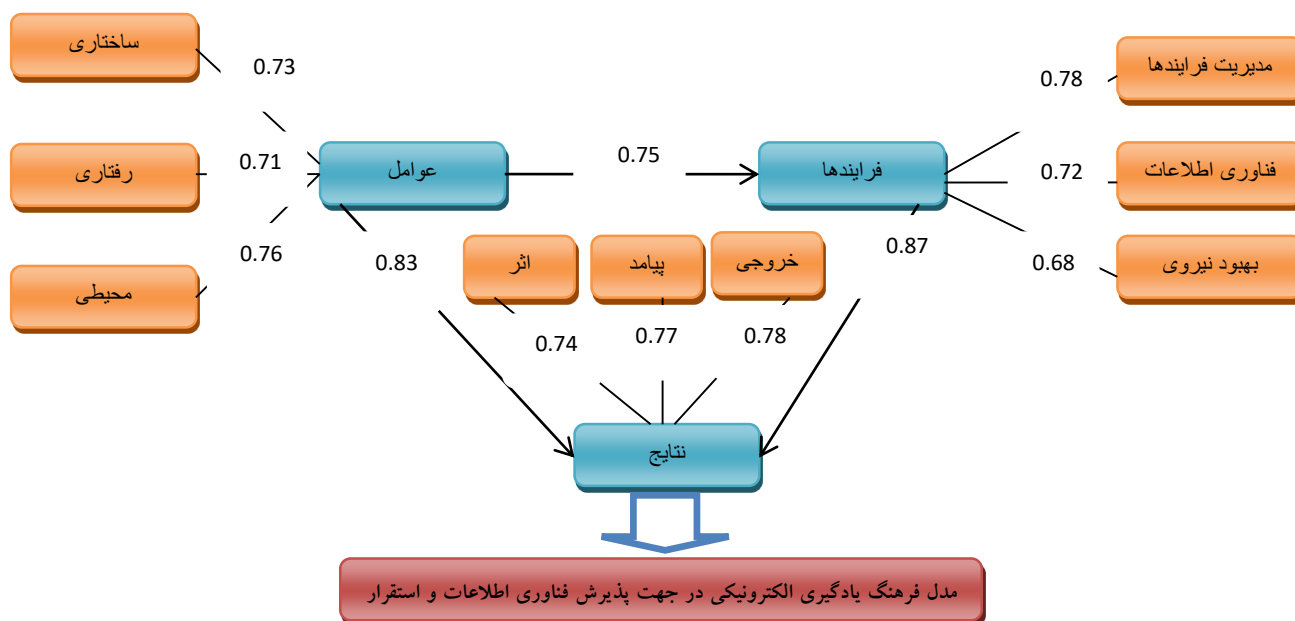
ساختاری
0.73
رفتاری
0.71
محیطی
0.76
عوامل
0.75
فرایندها
مدیریت فرایندها
0.78
فناوری اطلاعات
0.72
بهبود نیروی
0.68
0.87
0.83
اثر
پیامد
خروجی
0.74
0.77
0.78
نتایج
مدل فرهنگ یادگیری الکترونیکی در جهت پذیرش فناوری اطلاعات و استقرار